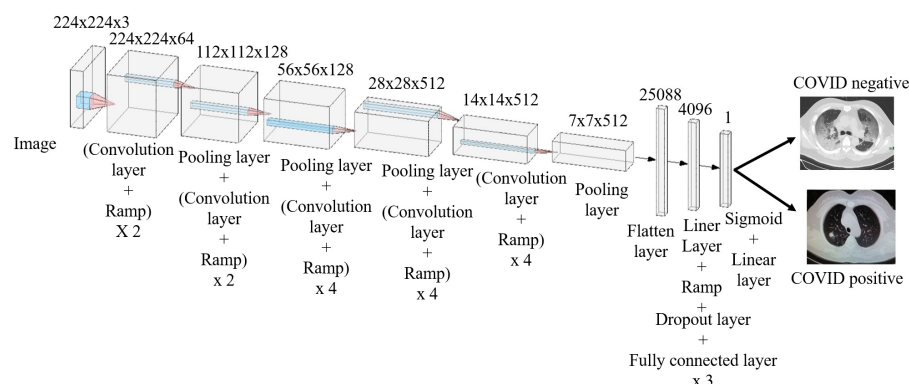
224x224x3
224x224x64
112x112x128
56x56x128
28x28x512
14x14x512
7x7x512
25088
4096
1
COVID negative

Image

(Convolution layer + Ramp) X 2

Pooling layer + (Convolution layer + Ramp) x 2

Pooling layer + (Convolution layer + Ramp) x 4

Pooling layer + (Convolution layer + Ramp) x 4

(Convolution layer + Ramp) x 4

Pooling layer

Flatten layer

Liner Layer + Ramp + Dropout layer + Fully connected layer x 3

Sigmoid + Linear layer

COVID positive